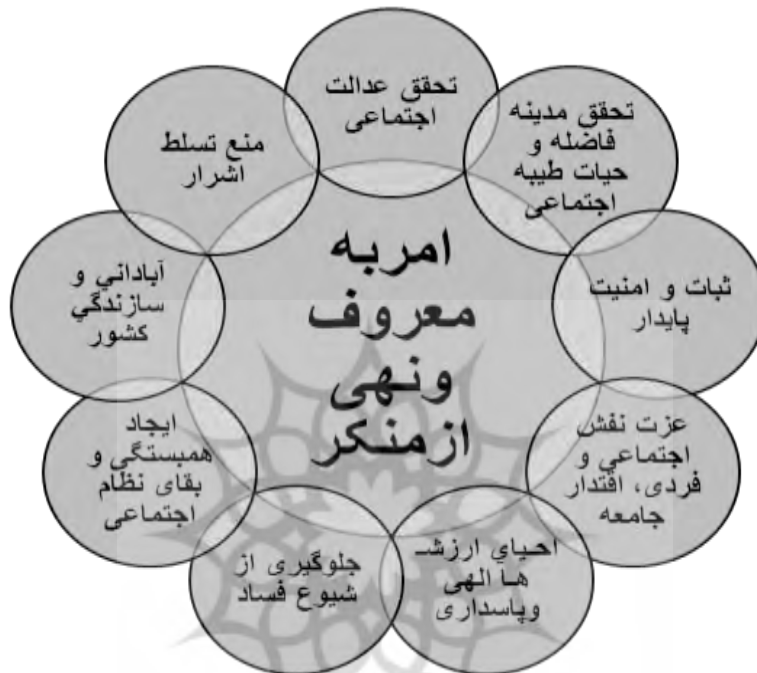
امربه معروف ونهی ازمنکر

تحقق عدالت اجتماعی

تحقق مدینه فاضله و حیات طیبه اجتماعی

ثبات و امنیت پایدار

عزت نفس اجتماعي و فردی، اقتدار جامعه

احياي ارزشـ هـا الهی وپاسداری

جلوگیری از شیوع فساد

ایجاد همبستگی و بقای نظام اجتماعی

آباداني و سازندگي کشور

منع تسلط اشرار